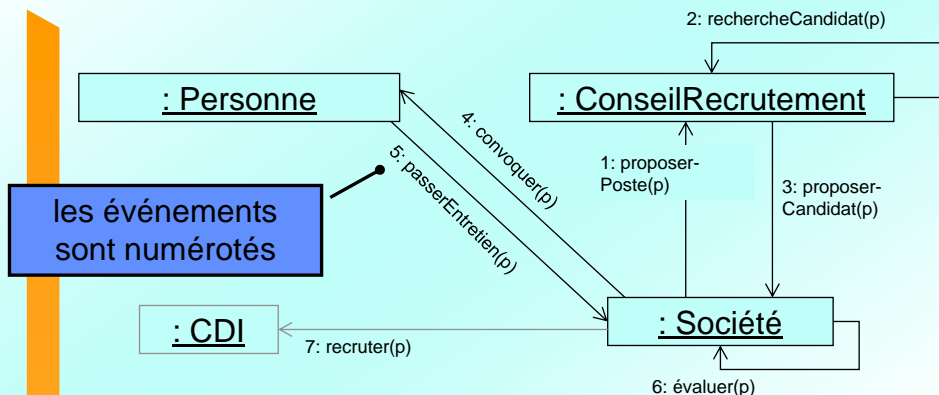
2: rechercheCandidat(p)

: Personne

: ConseilRecrutement

4: convoquer(p)

5: passerEntretien(p)

1: proposer-Poste(p)

3: proposer-Candidat(p)

les événements sont numérotés

: CDI

7: recruter(p)

: Société

6: évaluer(p)